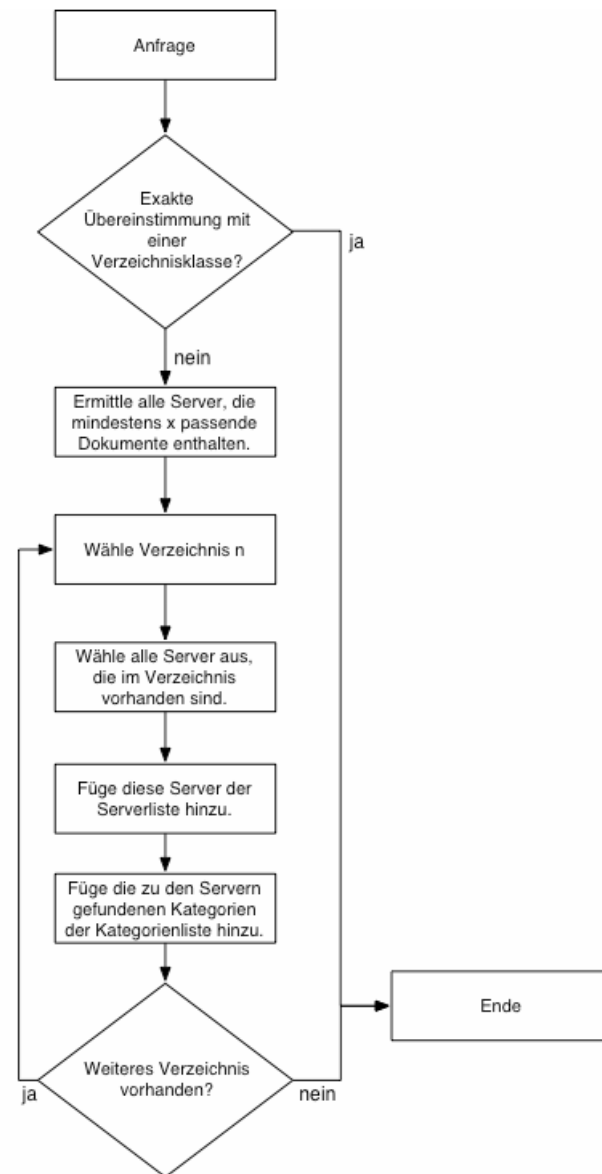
Anfrage

Exakte Übereinstimmung mit einer Verzeichnisklasse?

ja

nein

Ermittle alle Server, die mindestens x passende Dokumente enthalten.

Wähle Verzeichnis n

Wähle alle Server aus, die im Verzeichnis vorhanden sind.

Füge diese Server der Serverliste hinzu.

Füge die zu den Servern gefundenen Kategorien der Kategorienliste hinzu.

Ende

Weiteres Verzeichnis vorhanden?

ja

nein